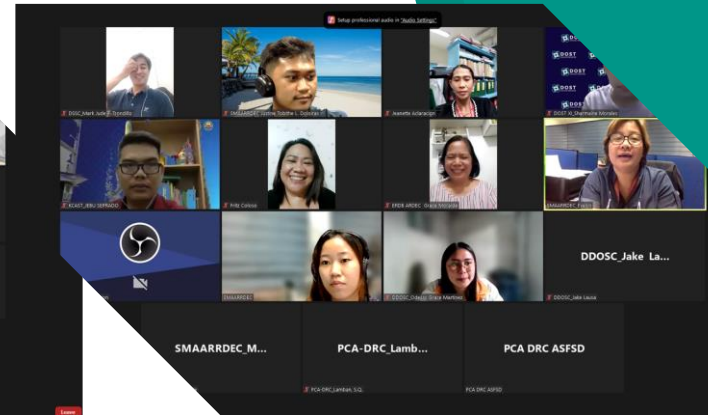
Setup professional audio in "Audio Settings"

DOSC_Mark Jade P. Dipodito

SMAARRDEC_Justine Tabithe L. Dipositar

Jeanette Aclaracion

DOST XI_Sharmaine Morales

ECAST_IBRU DEPRADO

Fritz Colosa

EPDB ARDEC_Grace Morales

SMAARRDEC_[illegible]

DDOSC_Jake La...

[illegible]

DDOSC_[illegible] Grace Martinez

DDOSC_Jake Lauza

SMAARRDEC_M...

PCA-DRC_Lamb...

PCA-DRC_Lambao, S.Q.

PCA DRC ASFSD

PCA DRC ASFSD

Leave